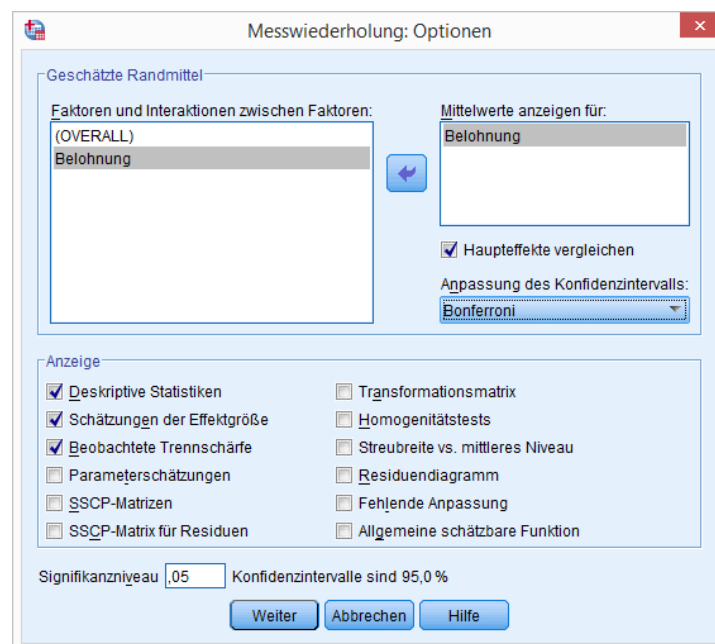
Messwiederholung: Optionen

Geschätzte Randmittel

Faktoren und Interaktionen zwischen Faktoren:
(OVERALL)
Belohnung

Mittelwerte anzeigen für:
Belohnung

Haupteffekte vergleichen

Anpassung des Konfidenzintervalls:
Bonferroni

Anzeige
Deskriptive Statistiken
Schätzungen der Effektgröße
Beobachtete Trennschärfe
Parameterschätzungen
SSCP-Matrizen
SSCP-Matrix für Residuen
Transformationsmatrix
Homogenitätstests
Streubreite vs. mittleres Niveau
Residuendiagramm
Fehlende Anpassung
Allgemeine schätzbare Funktion

Signifikanzniveau ,05 Konfidenzintervalle sind 95,0 %

Weiter Abbrechen Hilfe